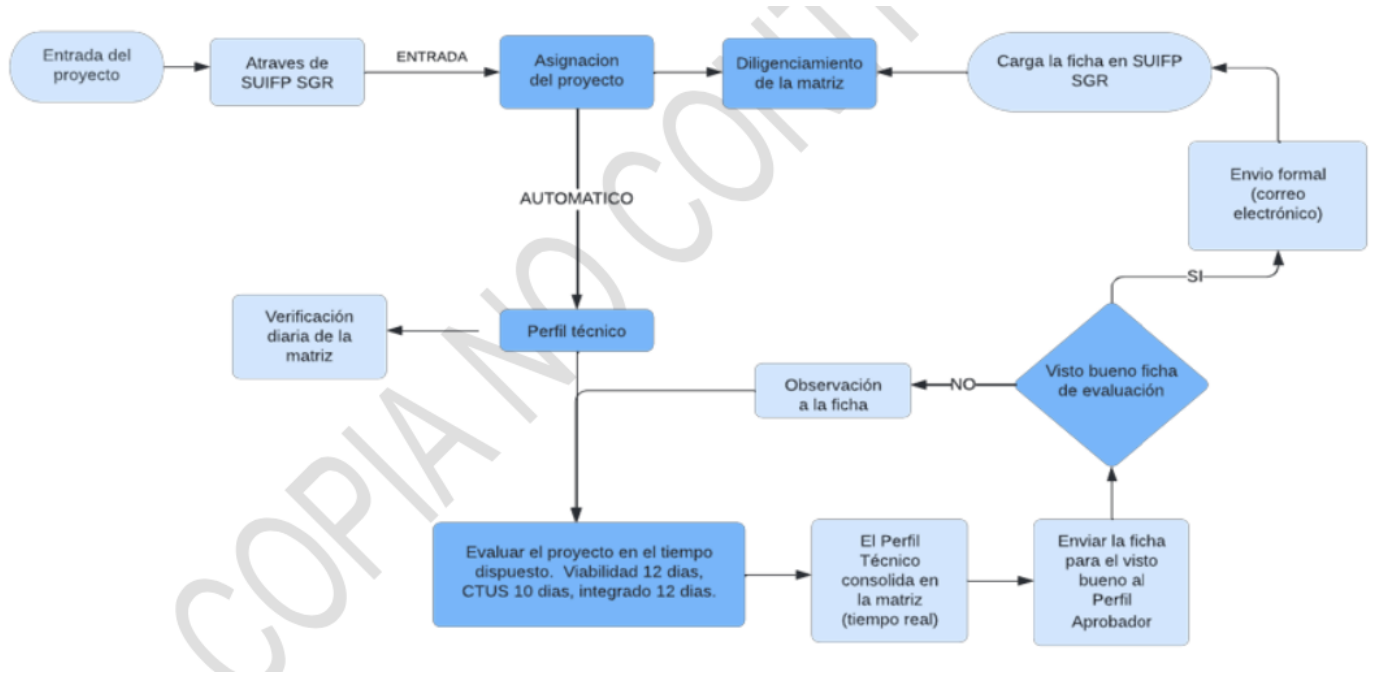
Entrada del proyecto

Atraves de SUIFP SGR

ENTRADA

Asignacion del proyecto

Diligenciamiento de la matriz

Carga la ficha en SUIFP SGR

AUTOMATICO

Envio formal (correo electrónico)

SI

Verificación diaria de la matriz

Perfil técnico

Observación a la ficha

NO

Visto bueno ficha de evaluación

Evaluar el proyecto en el tiempo dispuesto. Viabilidad 12 dias, CTUS 10 dias, integrado 12 dias.

El Perfil Técnico consolida en la matriz (tiempo real)

Enviar la ficha para el visto bueno al Perfil Aprobador

COPIA NO CONT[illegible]